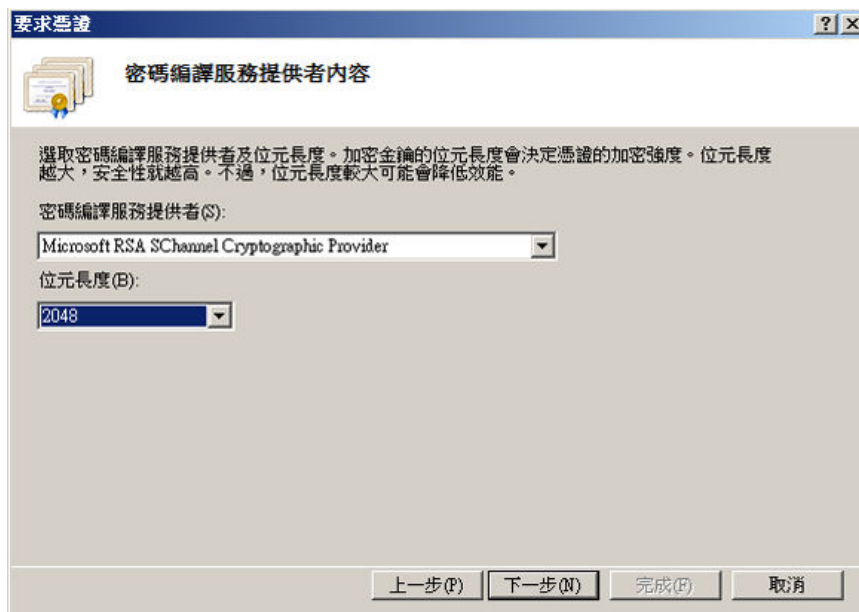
要求憑證

?
×

密碼編譯服務提供者內容

選取密碼編譯服務提供者及位元長度。加密金鑰的位元長度會決定憑證的加密強度。位元長度越大，安全性就越高。不過，位元長度較大可能會降低效能。

密碼編譯服務提供者(S):

Microsoft RSA SChannel Cryptographic Provider

位元長度(B):

2048

上一步(P)
下一步(N)
完成(F)
取消